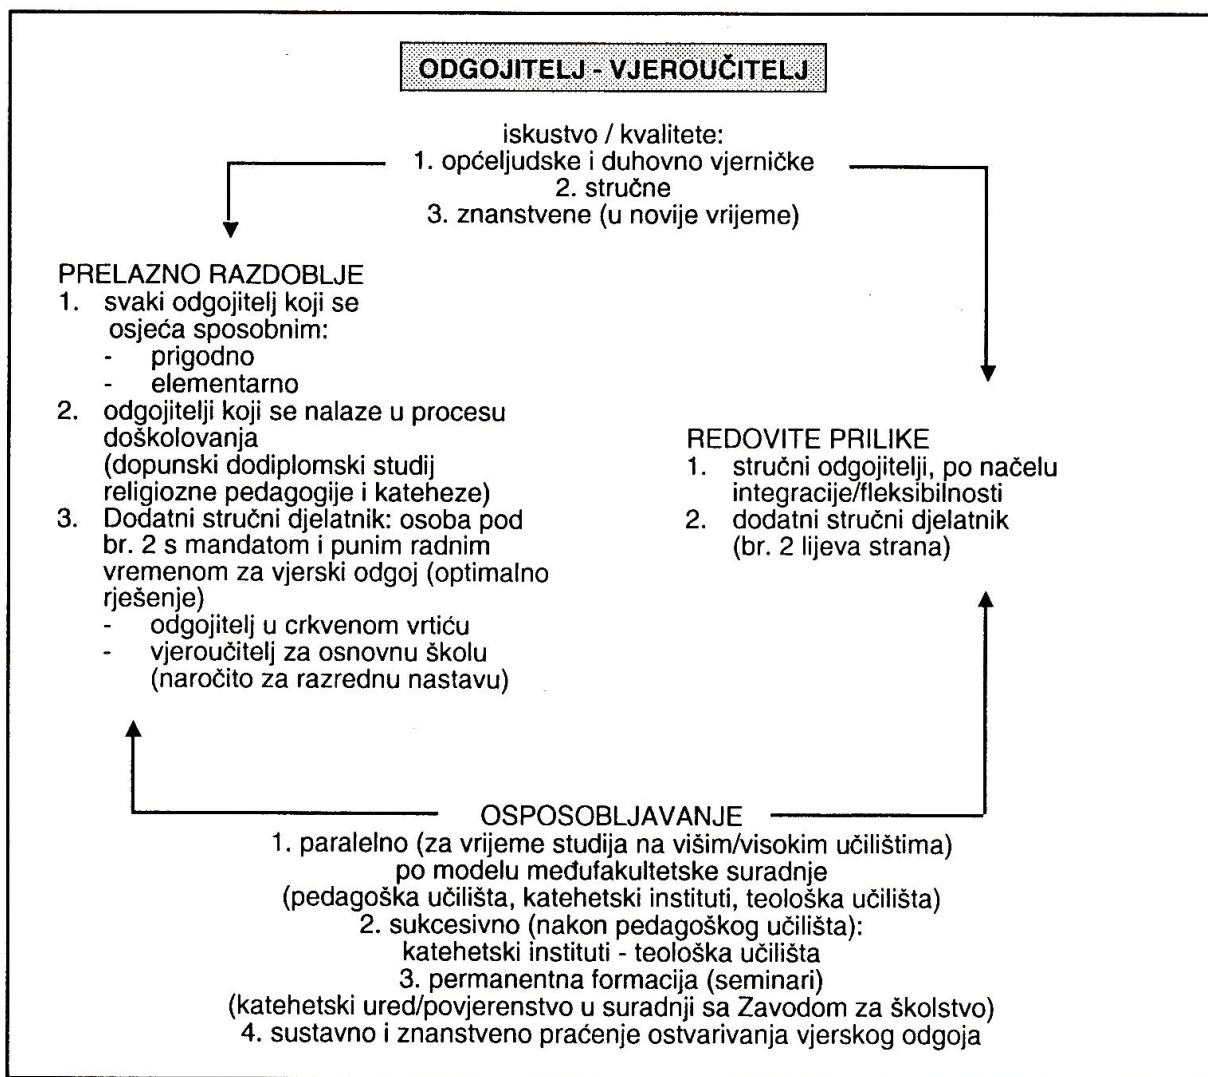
ODGOJITELJ - VJEROUČITELJ

iskustvo / kvalitete:
1. općeljudske i duhovno vjerničke
2. stručne
3. znanstvene (u novije vrijeme)

PRELAZNO RAZDOBLJE
1. svaki odgojitelj koji se osjeća sposobnim:
- prigodno
- elementarno
2. odgojitelji koji se nalaze u procesu doškolovanja (dopunski dodiplomski studij religiozne pedagogije i kateheze)
3. Dodatni stručni djelatnik: osoba pod br. 2 s mandatom i punim radnim vremenom za vjerski odgoj (optimalno rješenje)
- odgojitelj u crkvenom vrtiću
- vjeroučitelj za osnovnu školu (naročito za razrednu nastavu)

REDOVITE PRILIKE
1. stručni odgojitelji, po načelu integracije/fleksibilnosti
2. dodatni stručni djelatnik (br. 2 lijeva strana)

OSPOSOBLJAVANJE
1. paralelno (za vrijeme studija na višim/visokim učilištima) po modelu međufakultetske suradnje (pedagoška učilišta, katehetski instituti, teološka učilišta)
2. sukcesivno (nakon pedagoškog učilišta): katehetski instituti - teološka učilišta
3. permanentna formacija (seminari) (katehetski ured/povjerenstvo u suradnji sa Zavodom za školstvo)
4. sustavno i znanstveno praćenje ostvarivanja vjerskog odgoja